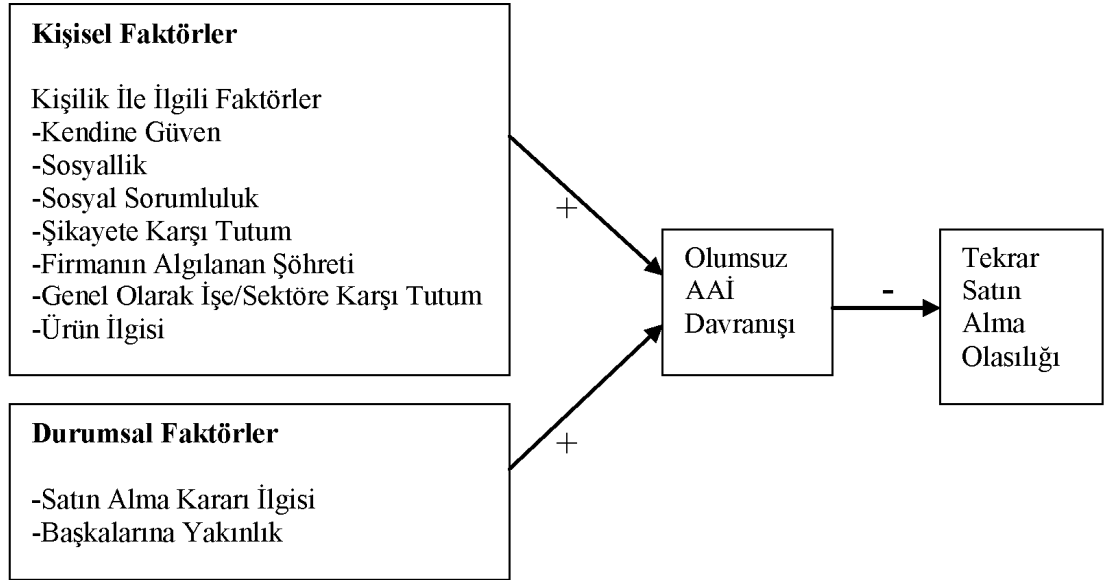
Kişisel Faktörler

Kişilik İle İlgili Faktörler
-Kendine Güven
-Sosyallik
-Sosyal Sorumluluk
-Şikayete Karşı Tutum
-Firmanın Algılanan Şöhreti
-Genel Olarak İşe/Sektöre Karşı Tutum
-Ürün İlgisi

+

Durumsal Faktörler

-Satın Alma Kararı İlgisi
-Başkalarına Yakınlık

+

Olumsuz AAİ Davranışı

-

Tekrar Satın Alma Olasılığı